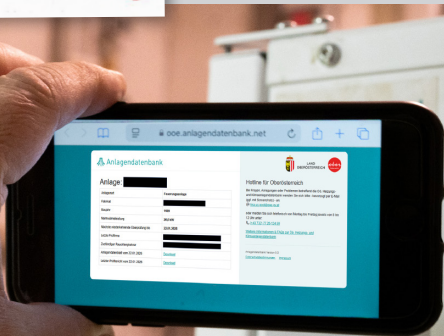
ooe.anlagendatenbank.net

Anlagendatenbank

Anlage:

Anlagenart | Feuerungsanlage
Hersteller |
Baujahr | 1990
Nennwärmeleistung |
Nächste verpflichtende Überprüfung bis | 22.01.2026
Letzte Prüfung |
Zuständiger Rauchfangkehrer |
Integritätsfähig ab am 22.01.2025 | Download
Letzter Prüfbericht vom 22.01.2025 | Download

LAND OBERÖSTERREICH

Hotline für Oberösterreich

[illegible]